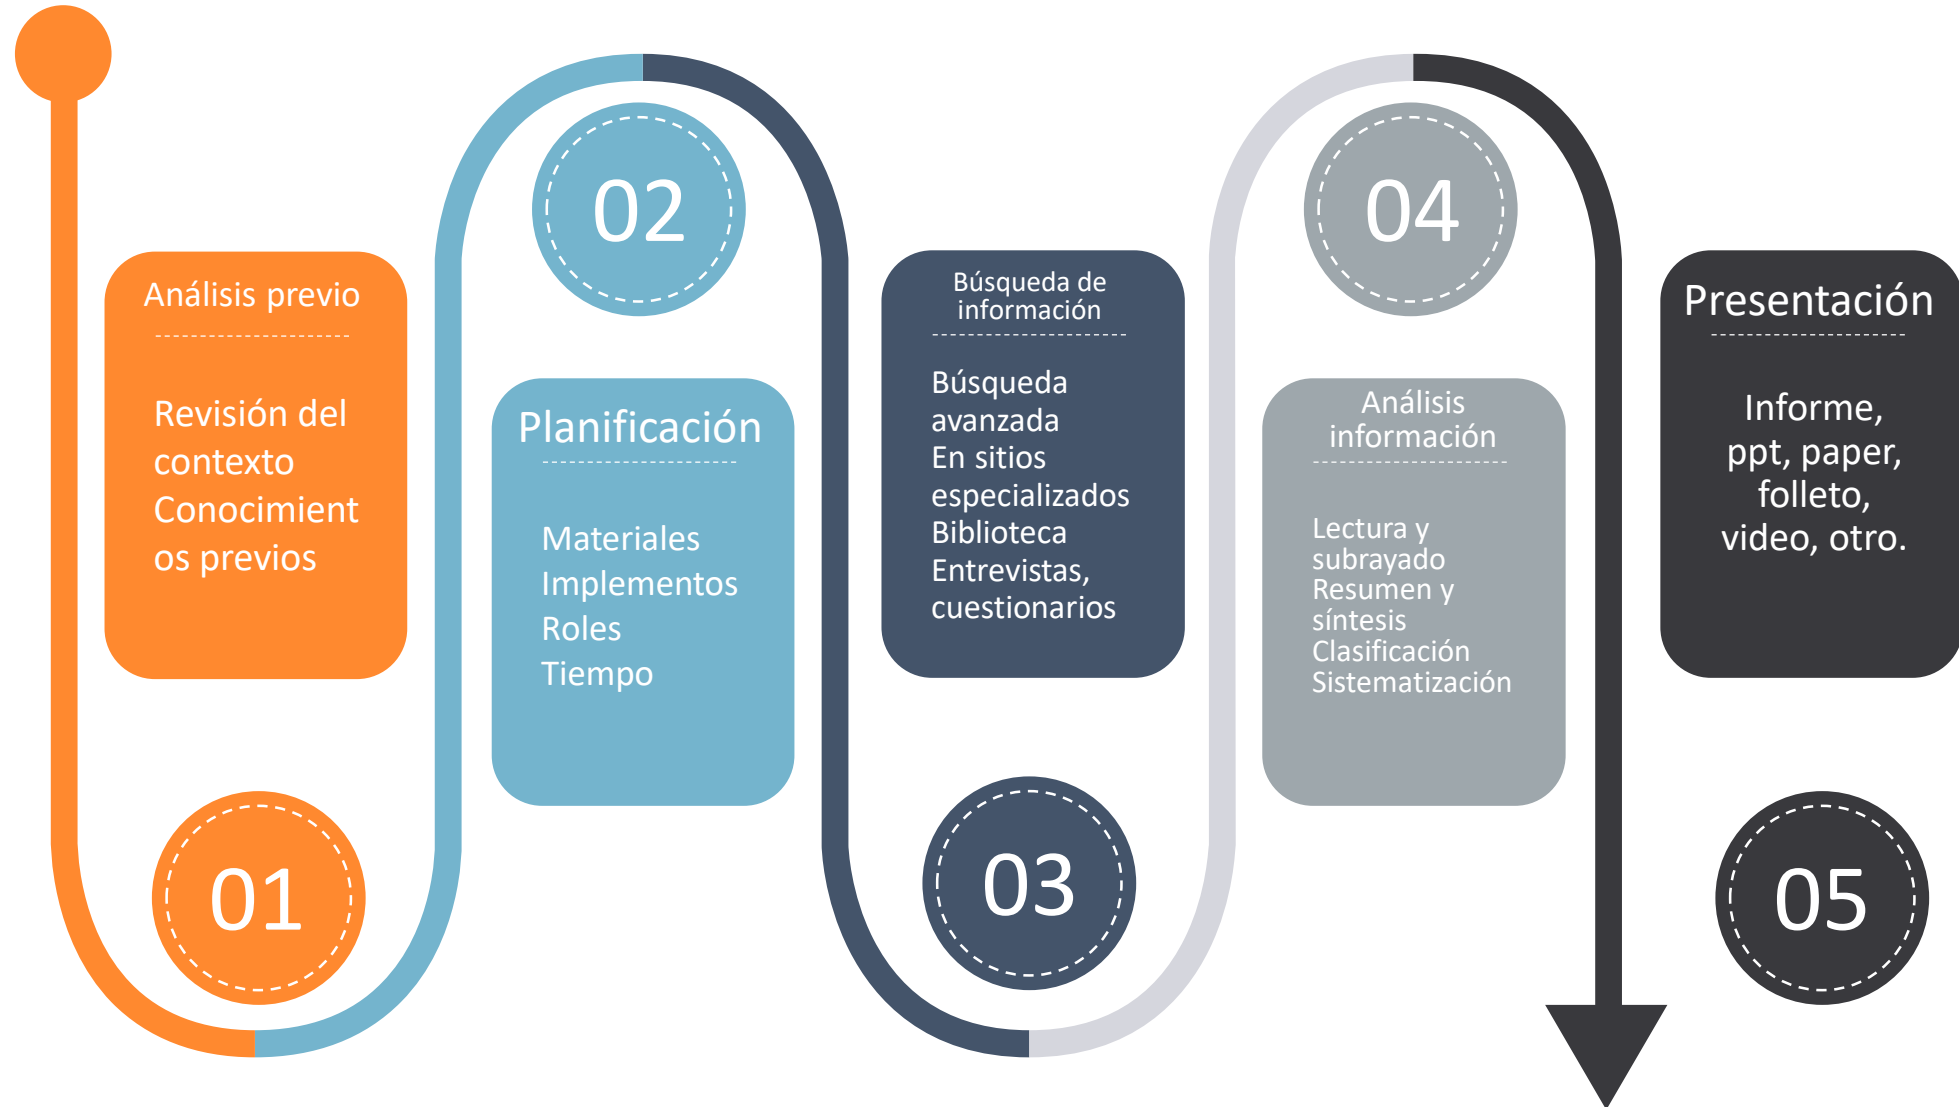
Análisis previo

Revisión del contexto Conocimientos previos

01

02

Planificación

Materiales
Implementos
Roles
Tiempo

Búsqueda de información

Búsqueda avanzada
En sitios especializados
Biblioteca
Entrevistas, cuestionarios

03

04

Análisis información

Lectura y subrayado
Resumen y síntesis
Clasificación
Sistematización

Presentación

Informe, ppt, paper, folleto, video, otro.

05